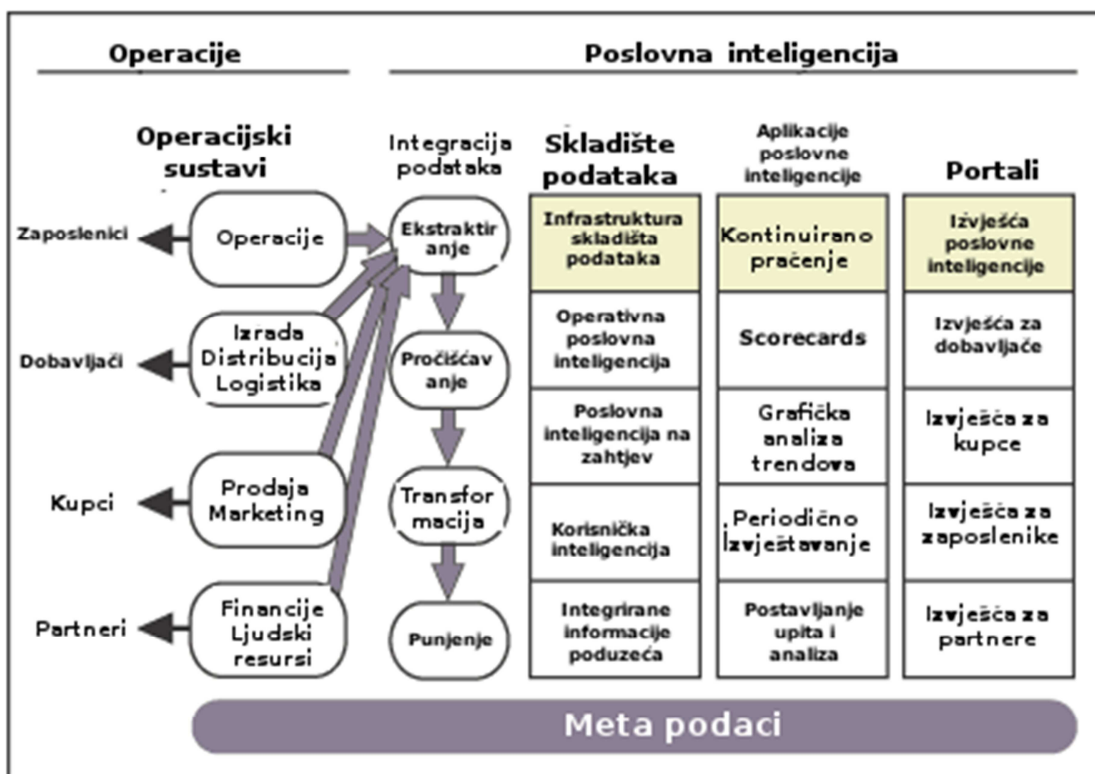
Operacije

Poslovna inteligencija

Operacijski sustavi

Zaposlenici

Operacije

Dobavljači

Izrada Distribucija Logistika

Kupci

Prodaja Marketing

Partneri

Financije Ljudski resursi

Integracija podataka

Ekstraktiranje

Pročišćavanje

Transformacija

Punjenje

Skladište podataka

Infrastruktura skladišta podataka

Operativna poslovna inteligencija

Poslovna inteligencija na zahtjev

Korisnička inteligencija

Integrirane informacije poduzeća

Aplikacije poslovne inteligencije

Kontinuirano praćenje

Scorecards

Grafička analiza trendova

Periodično Izvještavanje

Postavljanje upita i analiza

Portali

Izvješća poslovne inteligencije

Izvješća za dobavljače

Izvješća za kupce

Izvješća za zaposlenike

Izvješća za partnere

Meta podaci